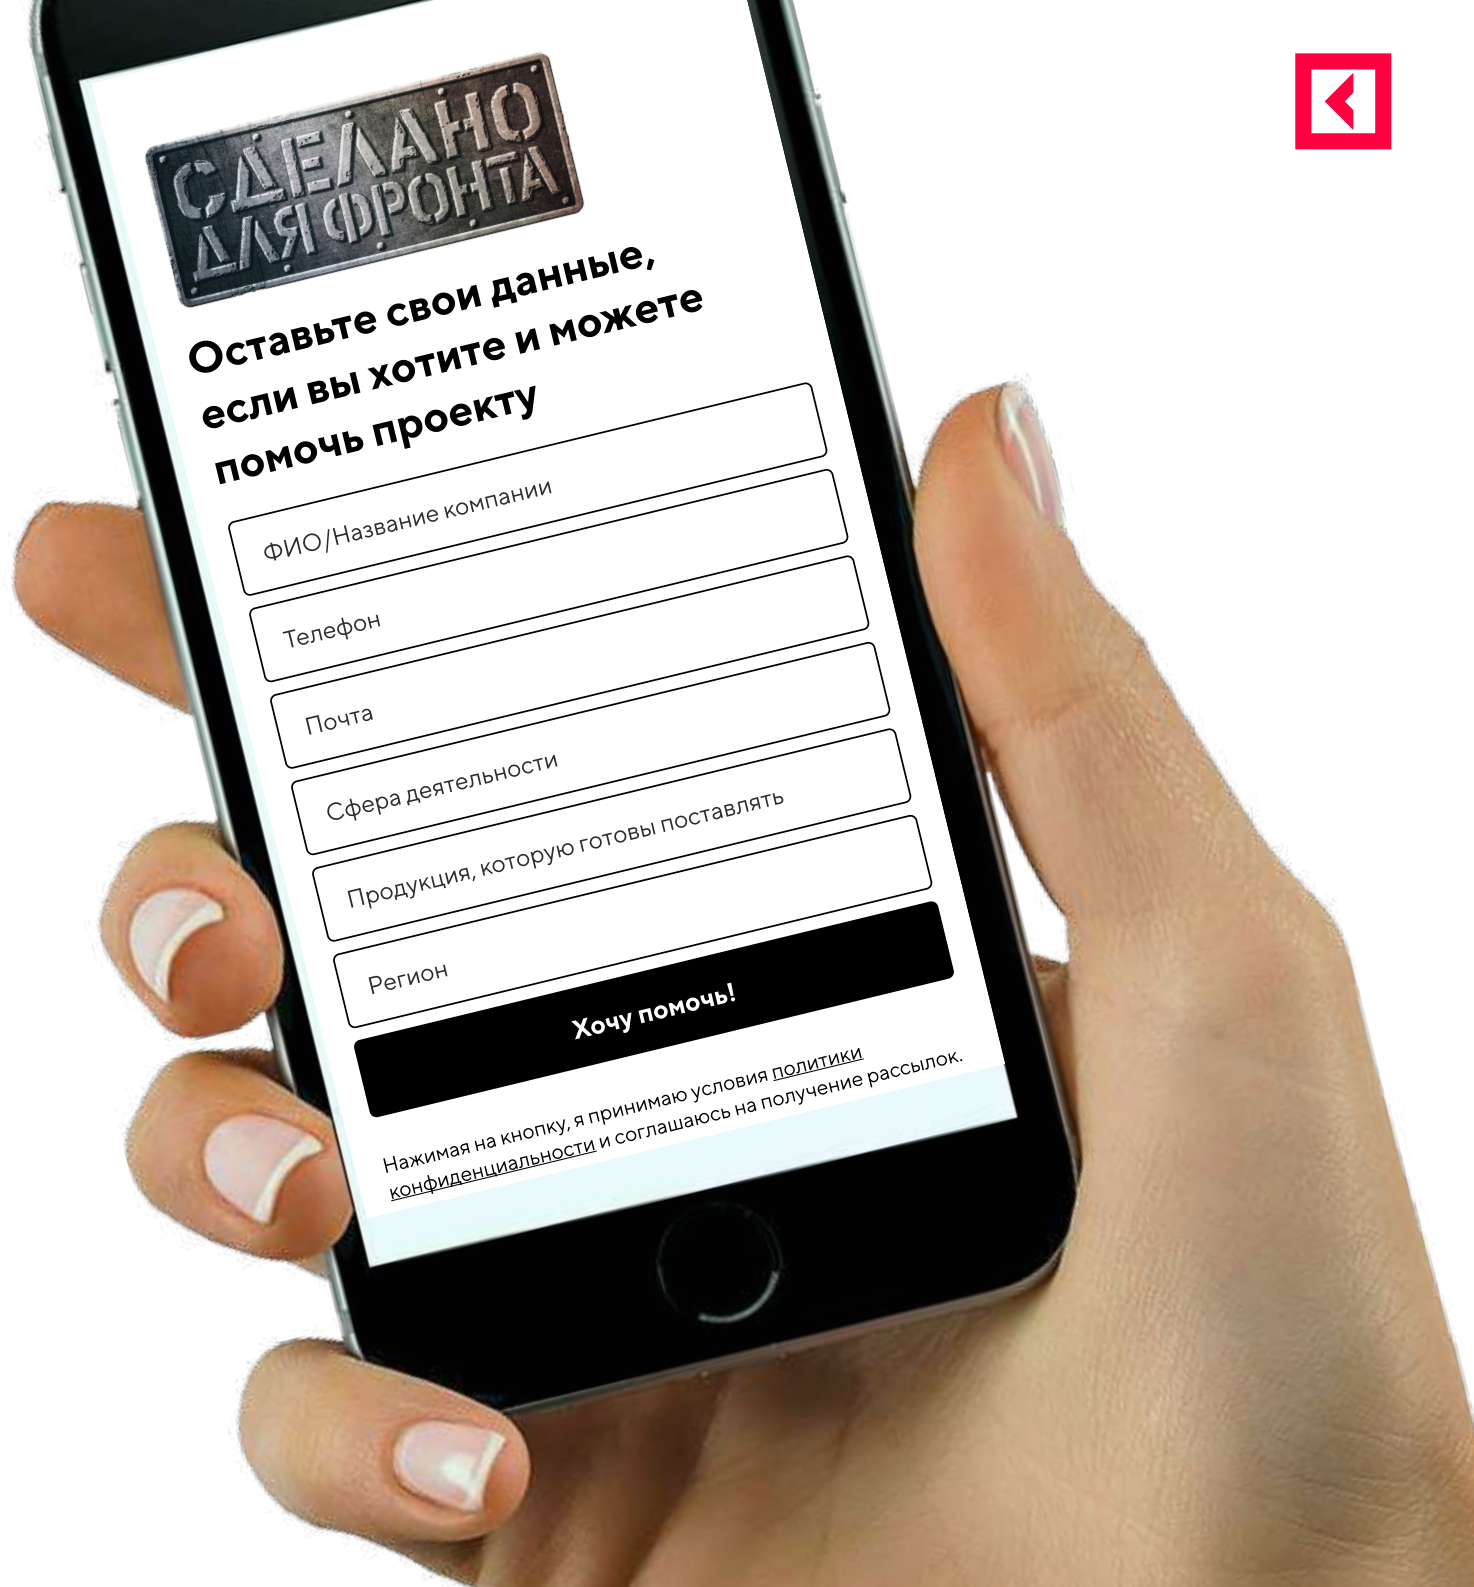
СДЕЛАНО ДЛЯ ФРОНТА

Оставьте свои данные, если вы хотите и можете помочь проекту

ФИО/Название компании

Телефон

Почта

Сфера деятельности

Продукция, которую готовы поставлять

Регион

Хочу помочь!

Нажимая на кнопку, я принимаю условия политики конфиденциальности и соглашаюсь на получение рассылок.